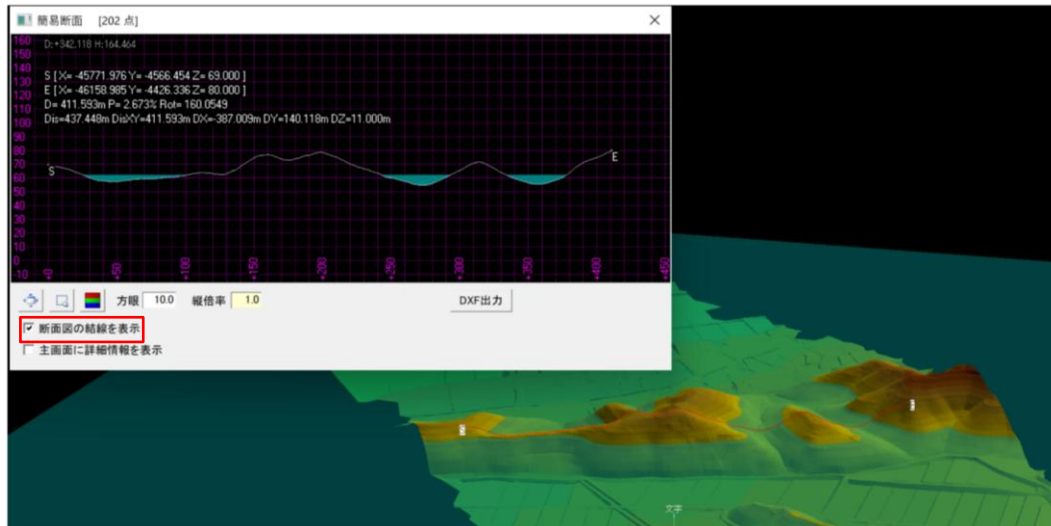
簡易断面 [202 点]

D:+342.118 H:164.464

S [X= -45771.976 Y= -4566.454 Z= 69.000 ]
E [X= -46158.985 Y= -4426.336 Z= 80.000 ]
D= 411.593m P= 2.673% Rot= 160.0549
Dis=437.448m DisXY=411.593m DX=-387.009m DY=140.118m DZ=11.000m

160
150
140
130
120
110
100
90
80
70
60
50
40
30
20
10
0
-10

S
E

+0
+50
+100
+150
+200
+250
+300
+350
+400
+450

方眼 10.0 縦倍率 1.0 DXF出力

☑ 断面図の結線を表示
☐ 主画面に詳細情報を表示

文字